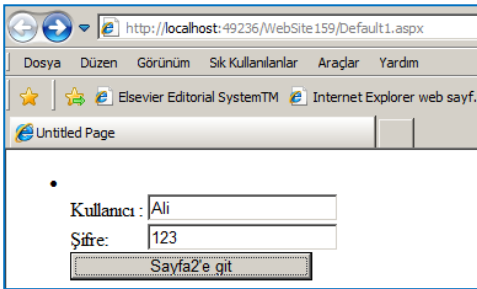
http://localhost:49236/WebSite159/Default1.aspx

Dosya Düzen Görünüm Sık Kullanılanlar Araçlar Yardım

Elsevier Editorial SystemTM Internet Explorer web sayf.

Untitled Page

•

Kullanıcı : Ali

Şifre: 123

Sayfa2'e git